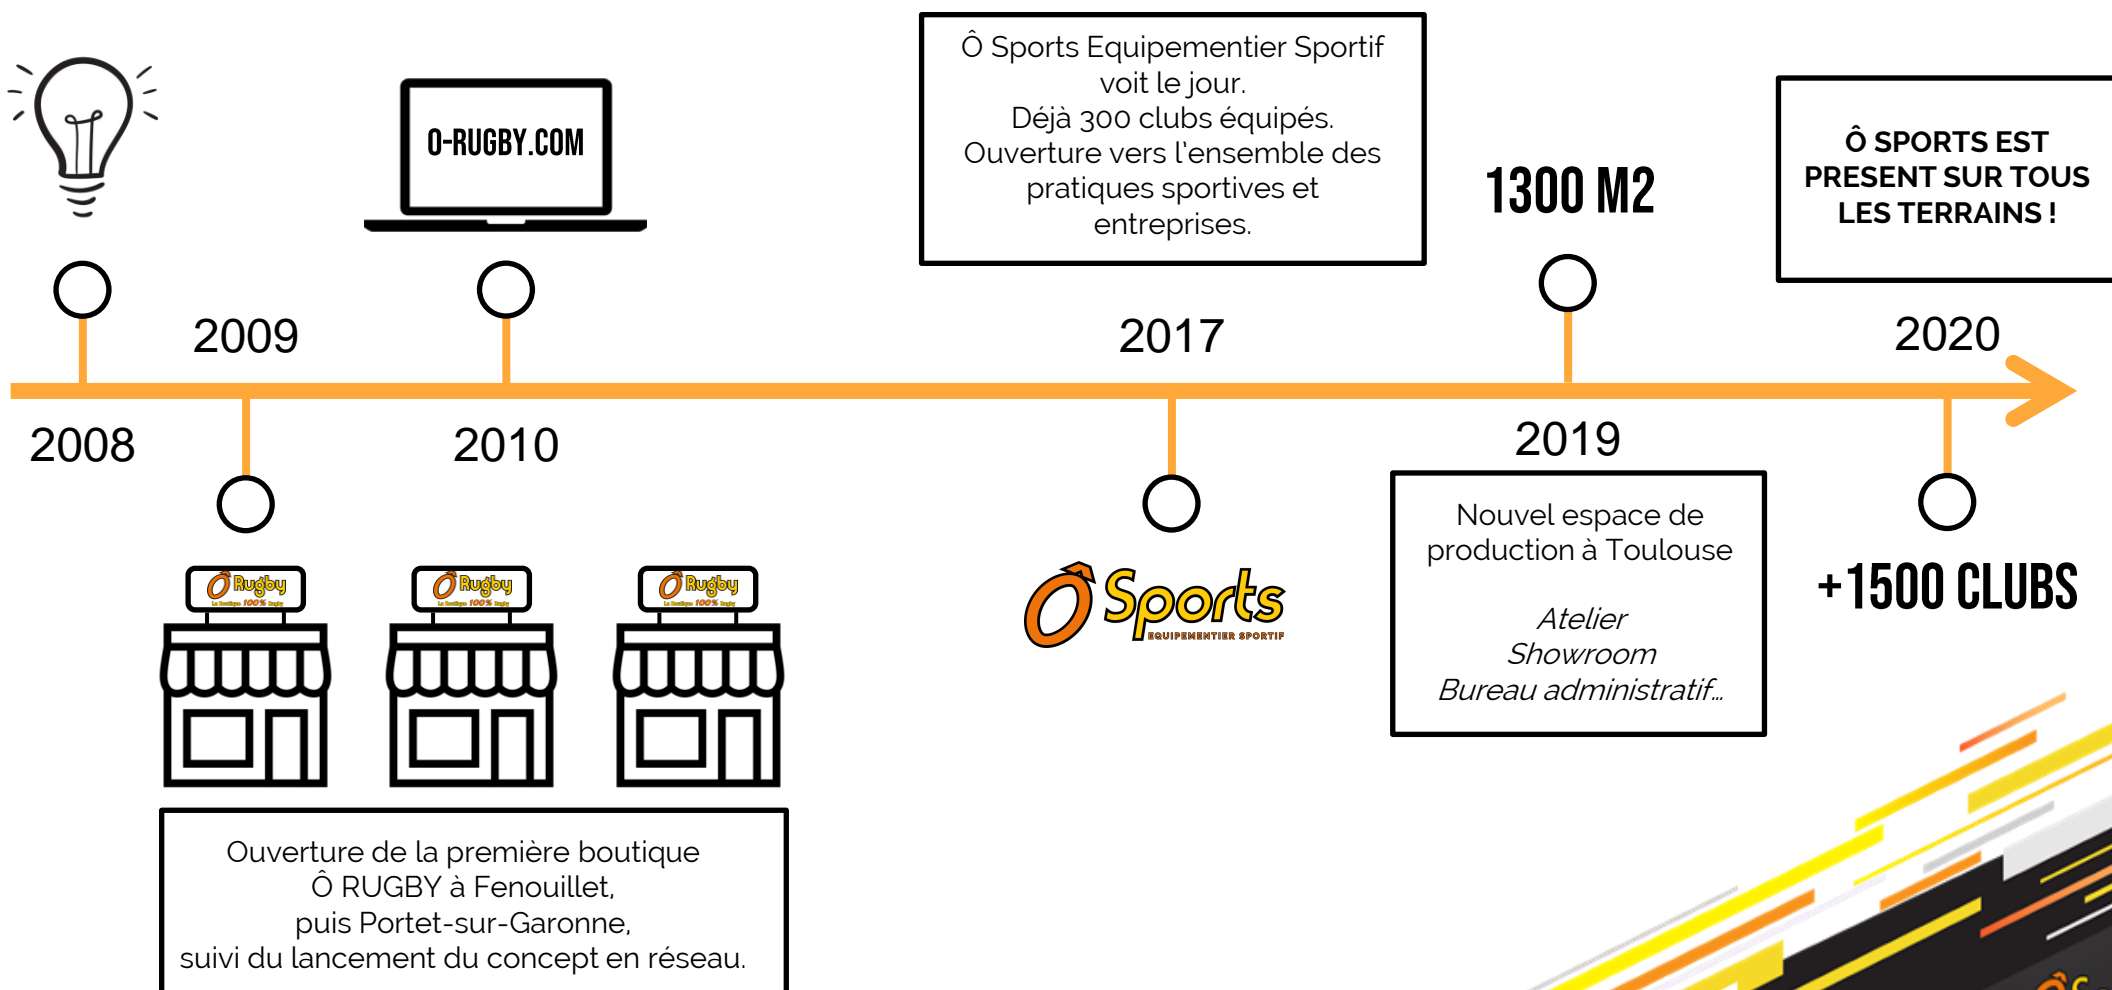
O-RUGBY.COM

Ô Sports Equipementier Sportif voit le jour.
Déjà 300 clubs équipés.
Ouverture vers l'ensemble des pratiques sportives et entreprises.

1300 M2

Ô SPORTS EST PRESENT SUR TOUS LES TERRAINS !

2009

2017

2020

2008

2010

2019

Ô Rugby

Ô Rugby

Ô Rugby

Ô Sports
EQUIPEMENTIER SPORTIF

Nouvel espace de production à Toulouse

*Atelier*
*Showroom*
*Bureau administratif...*

+1500 CLUBS

Ouverture de la première boutique Ô RUGBY à Fenouillet,
puis Portet-sur-Garonne,
suivi du lancement du concept en réseau.